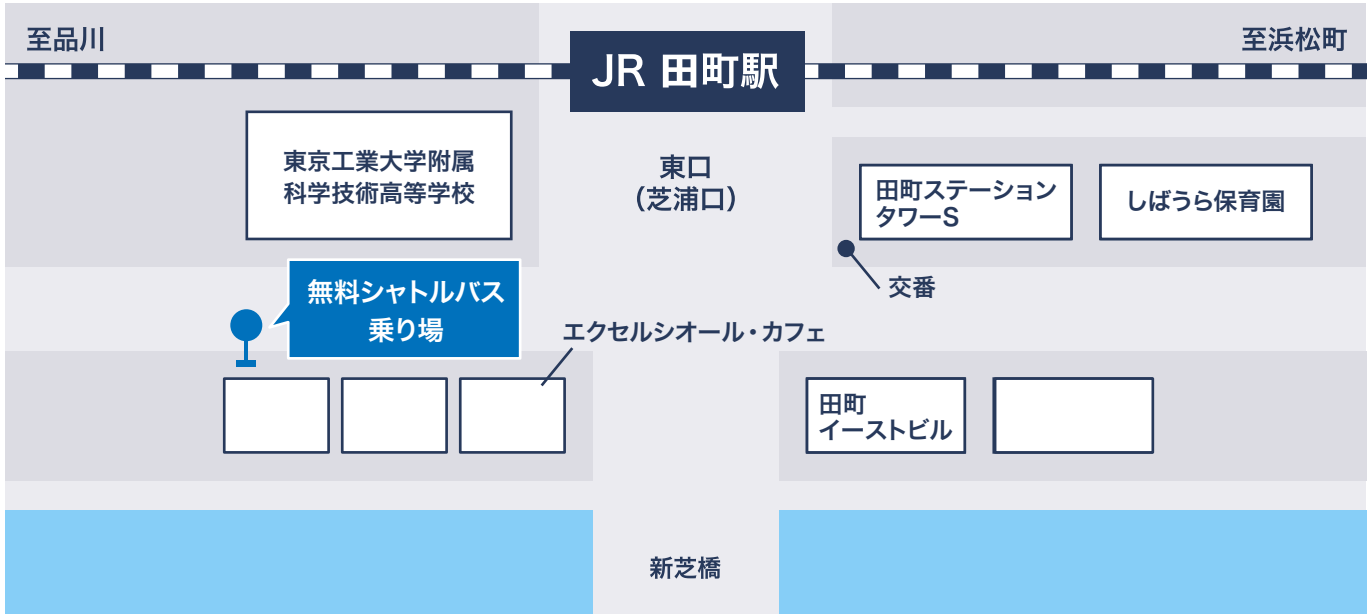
至品川

JR 田町駅

至浜松町

東京工業大学附属
科学技術高等学校

東口
(芝浦口)

田町ステーション
タワーS

しばうら保育園

交番

無料シャトルバス
乗り場

エクセルシオール・カフェ

田町
イーストビル

新芝橋